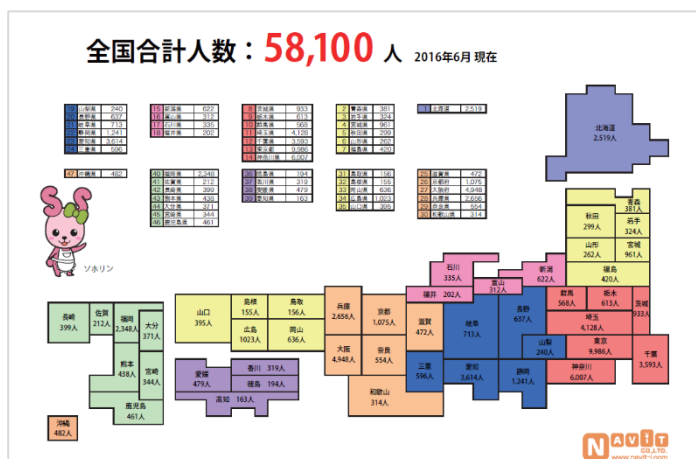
全国合計人数：58,100 人 2016年6月 現在

| | | |
|---|---|---|
| 9 | 山梨県 | 240 |
| 10 | 長野県 | 637 |
| 11 | 岐阜県 | 713 |
| 12 | 静岡県 | 1,241 |
| 13 | 愛知県 | 3,614 |
| 14 | 三重県 | 596 |

| | | |
|---|---|---|
| 15 | 新潟県 | 622 |
| 16 | 富山県 | 312 |
| 17 | 石川県 | 335 |
| 18 | 福井県 | 202 |

| | | |
|---|---|---|
| 8 | 茨城県 | 933 |
| 9 | 栃木県 | 613 |
| 10 | 群馬県 | 568 |
| 11 | 埼玉県 | 4,128 |
| 12 | 千葉県 | 3,593 |
| 13 | 東京都 | 9,986 |
| 14 | 神奈川県 | 6,007 |

| | | |
|---|---|---|
| 2 | 青森県 | 381 |
| 3 | 岩手県 | 324 |
| 4 | 宮城県 | 961 |
| 5 | 秋田県 | 299 |
| 6 | 山形県 | 262 |
| 7 | 福島県 | 420 |

| | | |
|---|---|---|
| 1 | 北海道 | 2,519 |

| | | |
|---|---|---|
| 47 | 沖縄県 | 482 |

| | | |
|---|---|---|
| 40 | 福岡県 | 2,348 |
| 41 | 佐賀県 | 212 |
| 42 | 長崎県 | 399 |
| 43 | 熊本県 | 438 |
| 44 | 大分県 | 371 |
| 45 | 宮崎県 | 344 |
| 46 | 鹿児島県 | 461 |

| | | |
|---|---|---|
| 36 | 徳島県 | 194 |
| 37 | 香川県 | 319 |
| 38 | 愛媛県 | 479 |
| 39 | 高知県 | 163 |

| | | |
|---|---|---|
| 31 | 鳥取県 | 156 |
| 32 | 島根県 | 155 |
| 33 | 岡山県 | 636 |
| 34 | 広島県 | 1,023 |
| 35 | 山口県 | 395 |

| | | |
|---|---|---|
| 25 | 滋賀県 | 472 |
| 26 | 京都府 | 1,075 |
| 27 | 大阪府 | 4,948 |
| 28 | 兵庫県 | 2,656 |
| 29 | 奈良県 | 554 |
| 30 | 和歌山県 | 314 |

ソホリン

北海道 2,519人
青森 381人
秋田 299人
岩手 324人
山形 262人
宮城 961人
福島 420人
新潟 622人
石川 335人
富山 312人
福井 202人
群馬 568人
栃木 613人
茨城 933人
長野 637人
埼玉 4,128人
山梨 240人
東京 9,986人
千葉 3,593人
神奈川 6,007人
岐阜 713人
滋賀 472人
三重 596人
愛知 3,614人
静岡 1,241人
京都 1,075人
兵庫 2,656人
大阪 4,948人
奈良 554人
和歌山 314人
鳥取 156人
島根 155人
岡山 636人
広島 1023人
山口 395人
香川 319人
愛媛 479人
徳島 194人
高知 163人
長崎 399人
佐賀 212人
福岡 2,348人
大分 371人
熊本 438人
宮崎 344人
鹿児島 461人
沖縄 482人

NAVIT CO.,LTD. www.navit-j.com